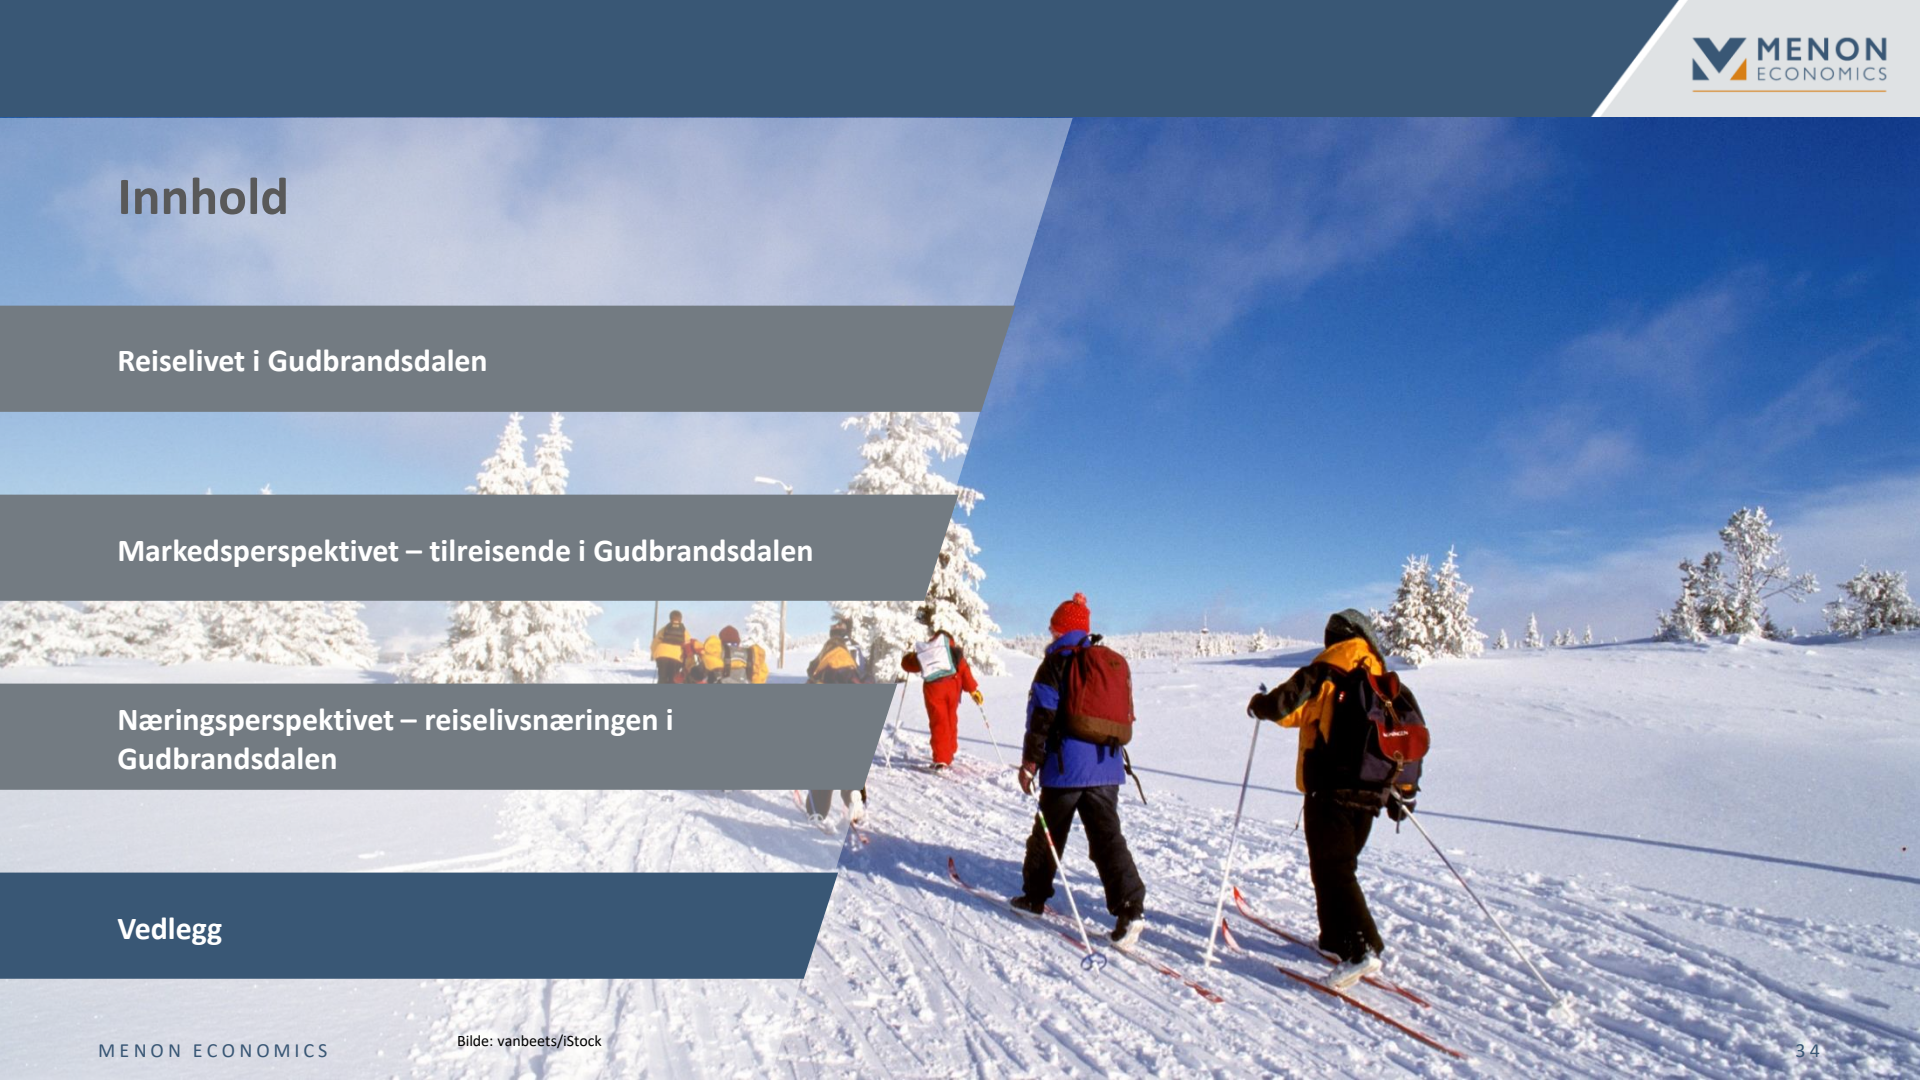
MENON ECONOMICS

Innhold

Reiselivet i Gudbrandsdalen

Markedsperspektivet – tilreisende i Gudbrandsdalen

Næringsperspektivet – reiselivsnæringen i Gudbrandsdalen

Vedlegg

MENON ECONOMICS

Bilde: vanbeets/iStock

34